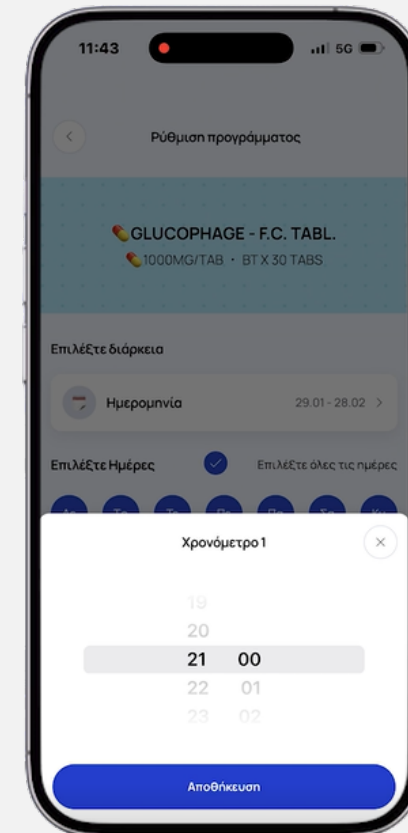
11:43

5G

Ρύθμιση προγράμματος

GLUCOPHAGE - F.C. TABL.
1000MG/TAB · BT X 30 TABS

Επιλέξτε διάρκεια

Ημερομηνία 29.01 - 28.02 >

Επιλέξτε Ημέρες

Επιλέξτε όλες τις ημέρες

Χρονόμετρο 1

19
20
21 00
22 01
23 02

Αποθήκευση